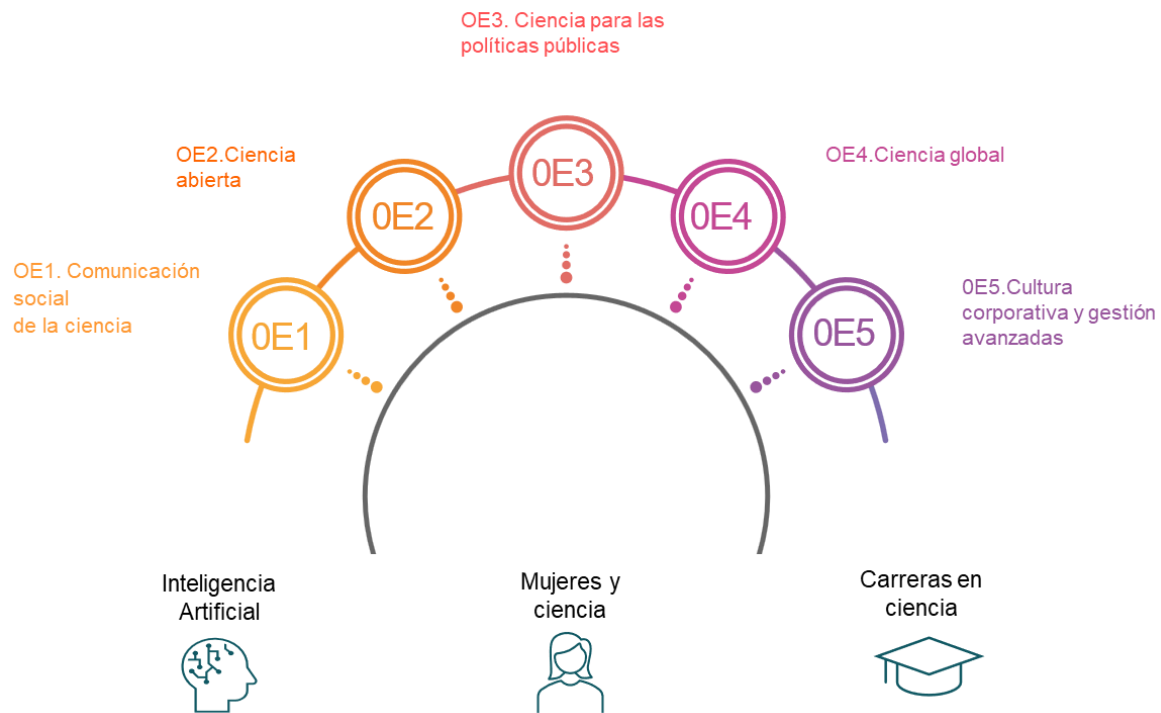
OE3. Ciencia para las políticas públicas

OE2.Ciencia abierta

OE4.Ciencia global

0E3

0E2

0E4

OE1. Comunicación social de la ciencia

0E1

0E5

0E5.Cultura corporativa y gestión avanzadas

Inteligencia Artificial

Mujeres y ciencia

Carreras en ciencia